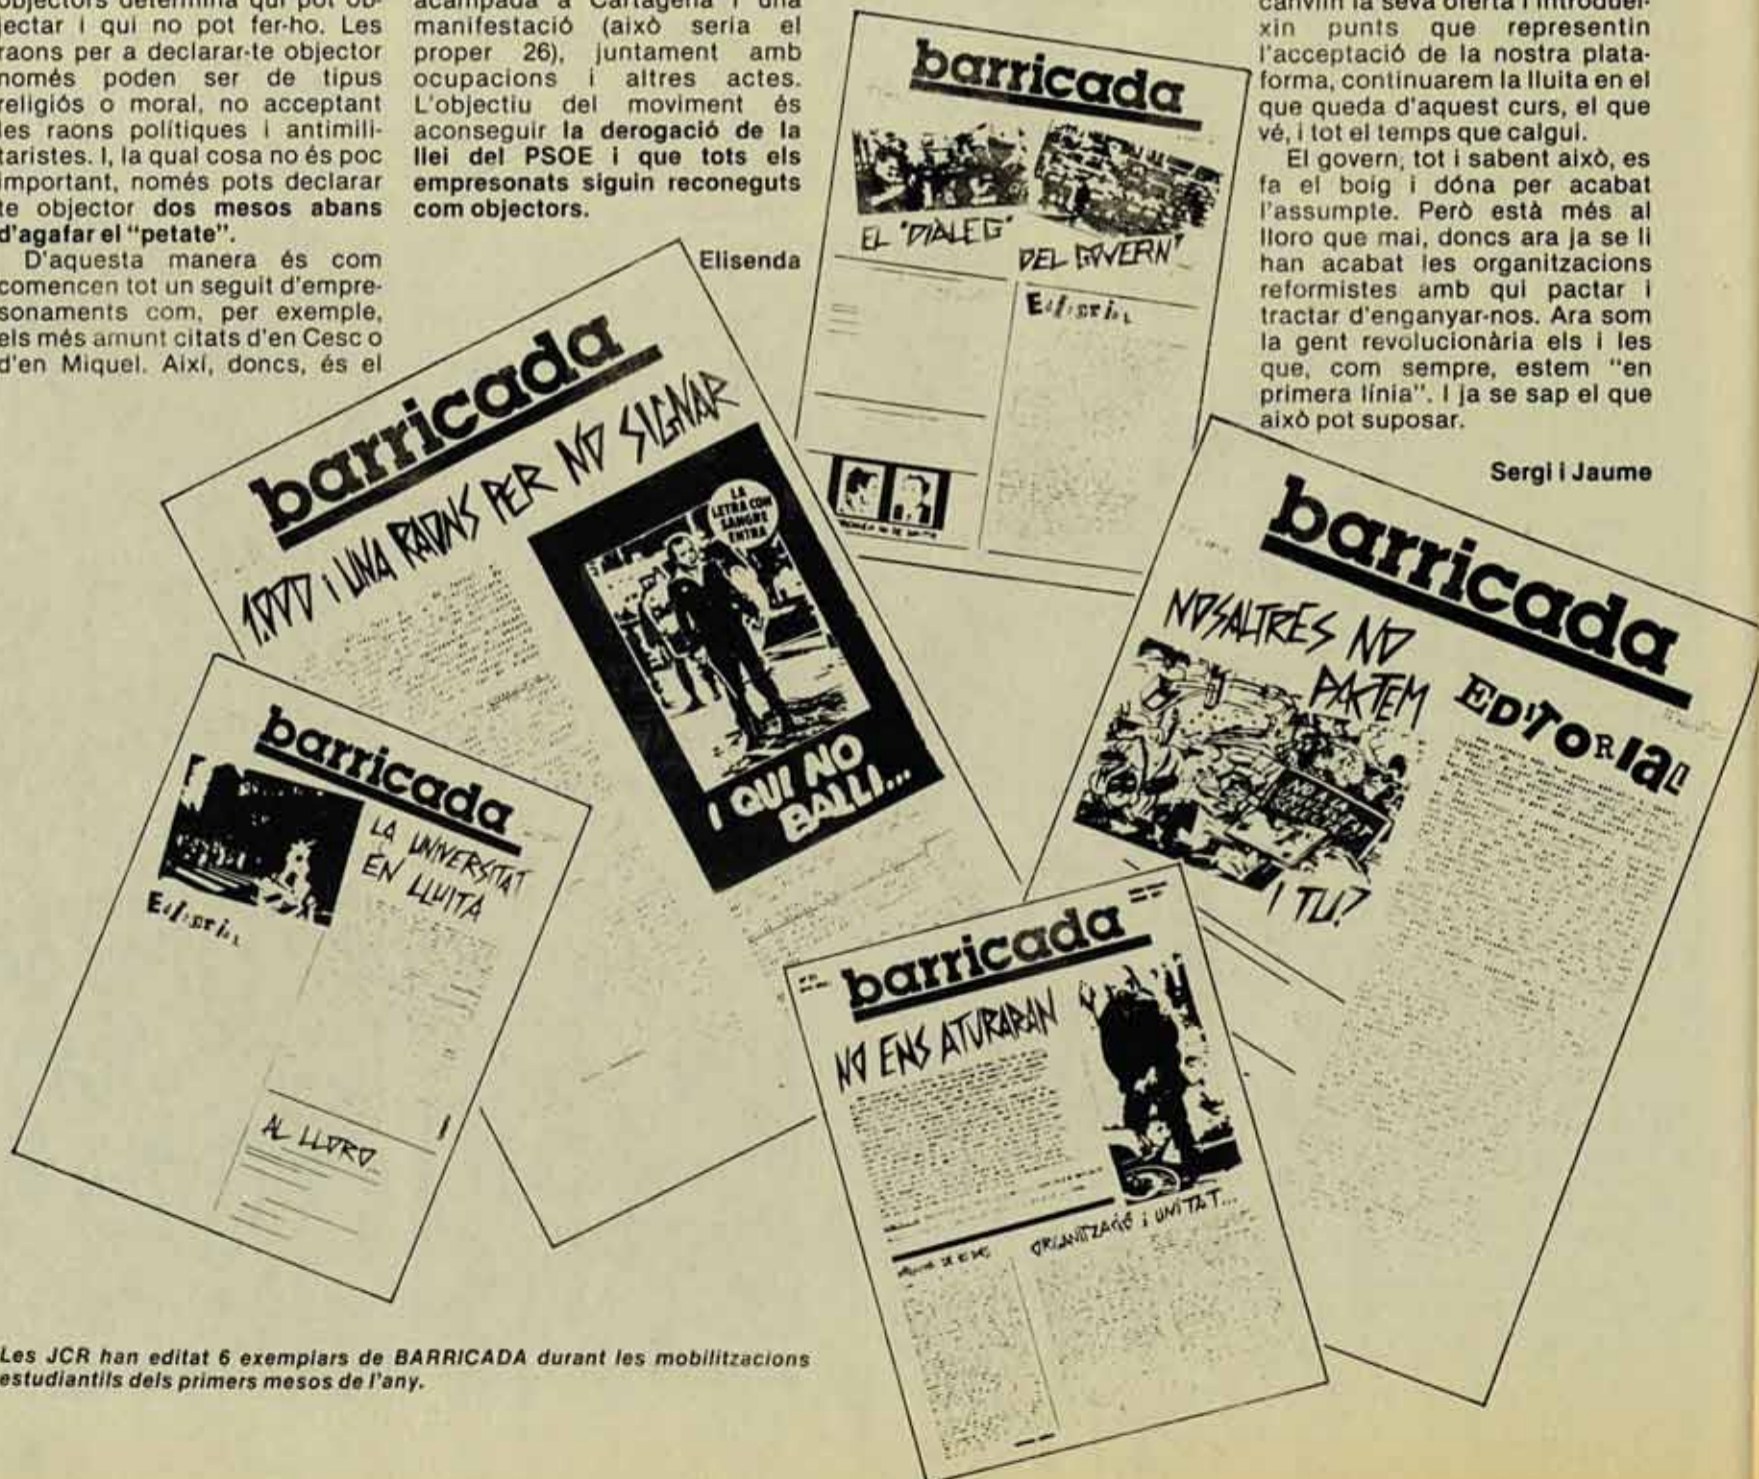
objectors determina qui pot objectar i qui no pot fer-ho. Les raons per a declarar-te objector només poden ser de tipus religiós o moral, no acceptant les raons polítiques i antimilitaristes. I, la qual cosa no és poc important, només pots declarar te objector **dos mesos abans d'agafar el "petate".**

D'aquesta manera és com comencen tot un seguit d'empresonaments com, per exemple, els més amunt citats d'en Cesc o d'en Miquel. Així, doncs, és el

acampada a Cartagena i una manifestació (això seria el proper 26), juntament amb ocupacions i altres actes. L'objectiu del moviment és aconseguir **la derogació de la llei del PSOE i que tots els empresonats siguin reconeguts com objectors.**

Elisenda

canviïn la seva oferta i introdueixin punts que representin l'acceptació de la nostra plataforma, continuarem la lluita en el que queda d'aquest curs, el que vé, i tot el temps que calgui.

El govern, tot i sabent això, es fa el boig i dóna per acabat l'assumpte. Però està més al lloro que mai, doncs ara ja se li han acabat les organitzacions reformistes amb qui pactar i tractar d'enganyar-nos. Ara som la gent revolucionària els i les que, com sempre, estem "en primera línia". I ja se sap el que això pot suposar.

Sergi i Jaume

barricada
EL 'DIÀLEG' DEL GOVERN'
Editorial

barricada
1.000 i UNA RAONS PER NO SIGNAR
LA LETRA CON SANGRE ENTRA
I QUI NO BALLI...

barricada
LA UNIVERSITAT EN LLUITA
Editorial
AL LLORO

barricada
NOSALTRES NO PACTEM
I TU?
EDITORIAL

barricada
NO ENS ATURARAN
ORGANITZACIÓ i UNITAT...

Les JCR han editat 6 exemplars de BARRICADA durant les mobilitzacions estudiantils dels primers mesos de l'any.